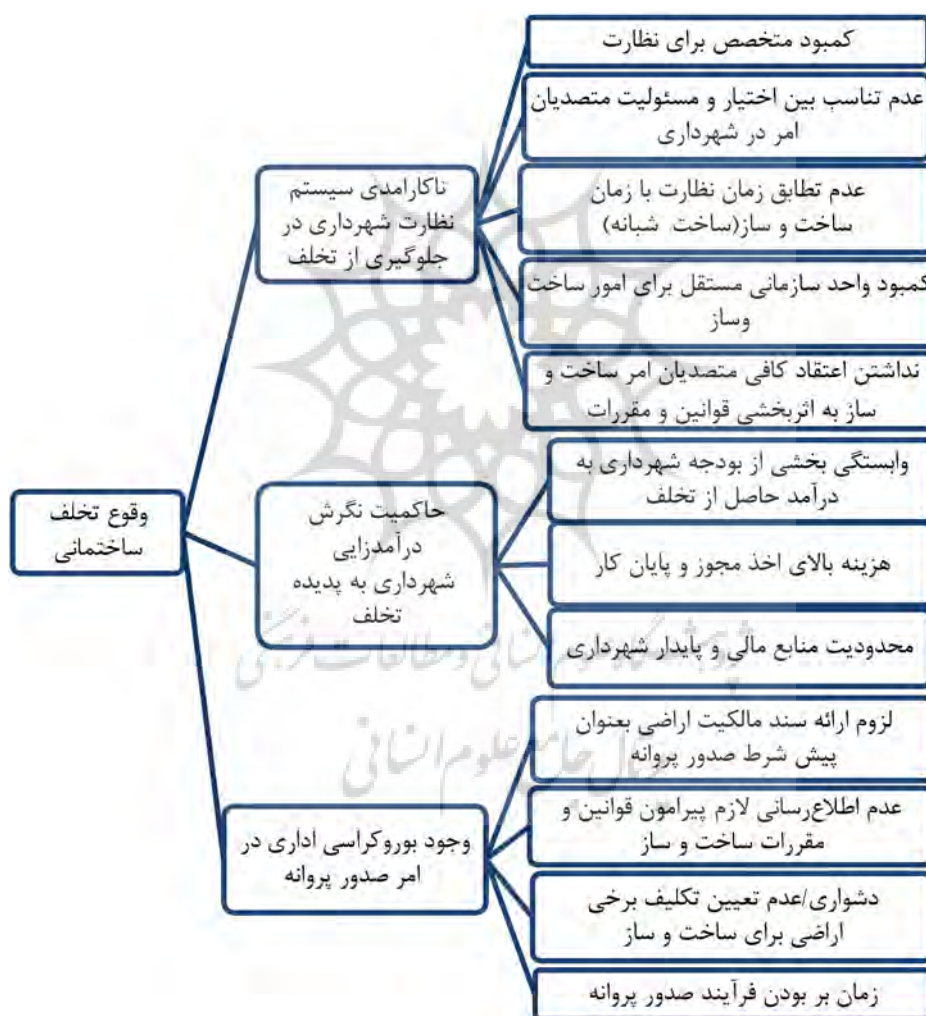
وقوع تخلف ساختمانی

ناکارامدی سیستم نظارت شهرداری در جلوگیری از تخلف

کمبود متخصص برای نظارت

عدم تناسب بین اختیار و مسئولیت متصدیان امر در شهرداری

عدم تطابق زمان نظارت با زمان ساخت و ساز(ساخت شبانه)

کمبود واحد سازمانی مستقل برای امور ساخت وساز

نداشتن اعتقاد کافی متصدیان امر ساخت و ساز به اثربخشی قوانین و مقررات

حاکمیت نگرش درآمدزایی شهرداری به پدیده تخلف

وابستگی بخشی از بودجه شهرداری به درآمد حاصل از تخلف

هزینه بالای اخذ مجوز و پایان کار

محدودیت منابع مالی و پایدار شهرداری

وجود بوروکراسی اداری در امر صدور پروانه

لزوم ارائه سند مالکیت اراضی بعنوان پیش شرط صدور پروانه

عدم اطلاع‌رسانی لازم پیرامون قوانین و مقررات ساخت و ساز

دشواری/عدم تعیین تکلیف برخی اراضی برای ساخت و ساز

زمان بر بودن فرآیند صدور پروانه

پژوهشگاه علوم انسانی و مطالعات فرهنگی
پرتال جامع علوم انسانی